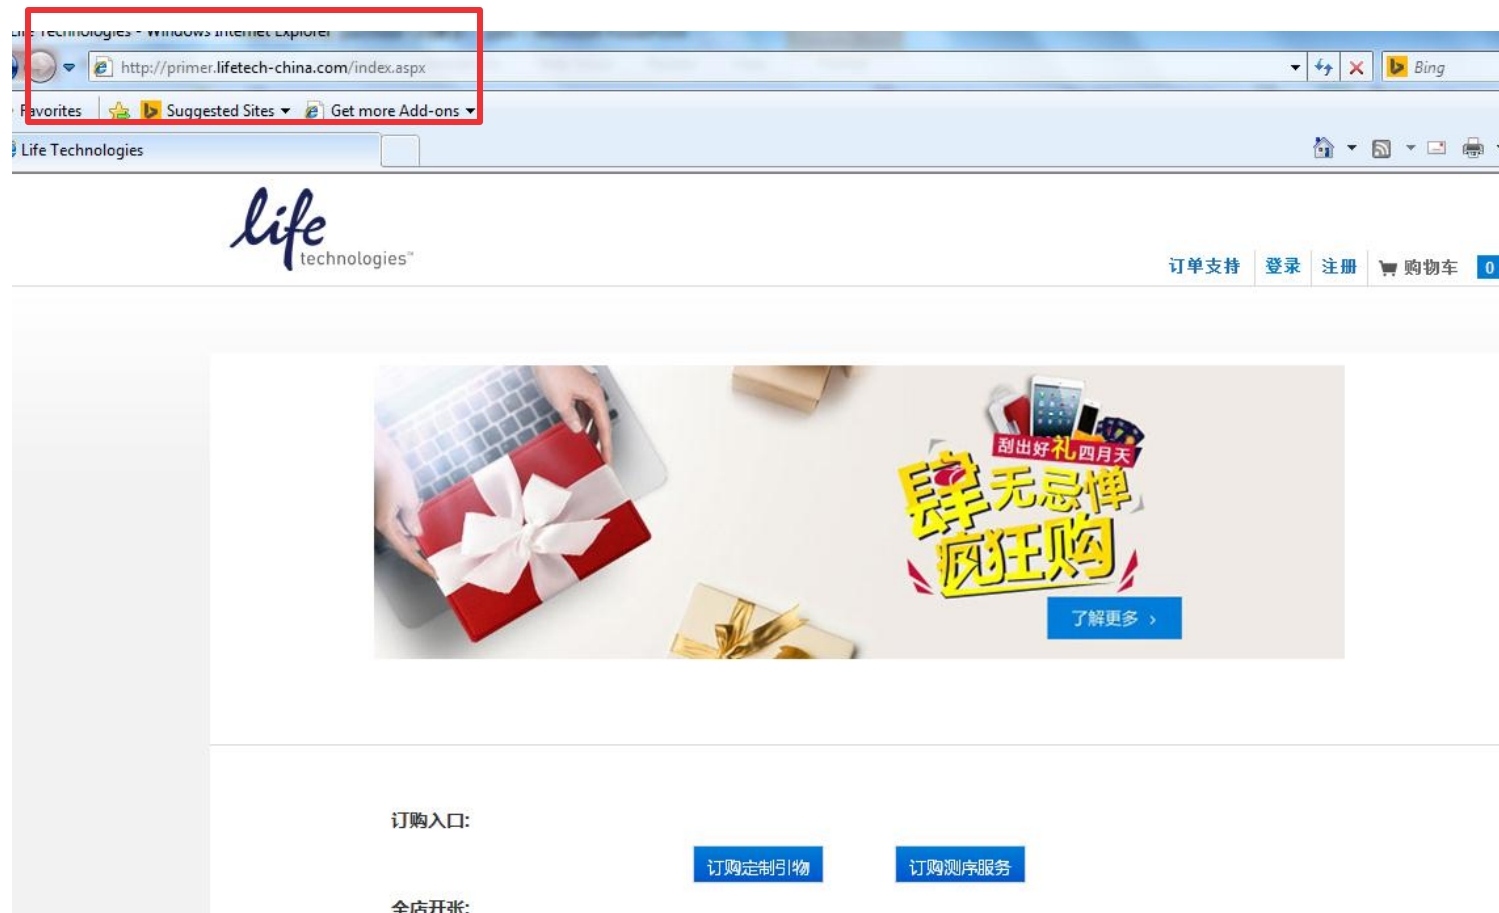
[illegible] Technologies - Windows Internet Explorer

http://primer.lifetech-china.com/index.aspx

Bing

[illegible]avorites
Suggested Sites
Get more Add-ons

Life Technologies

life technologies™

订单支持
登录
注册
购物车
0

刮出好礼四月天
肆无忌惮
疯狂购
了解更多 ›

订购入口:
订购定制引物
订购测序服务

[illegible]